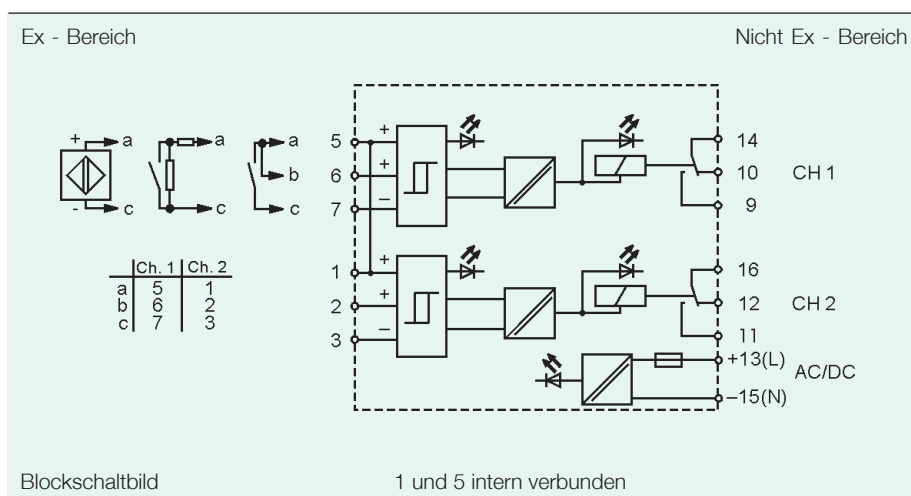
Ex - Bereich

Nicht Ex - Bereich

+ a
- c

a
c

a
b
c

|   | Ch. 1 | Ch. 2 |
|---|---|---|
| a | 5 | 1 |
| b | 6 | 2 |
| c | 7 | 3 |

5 +
6 +
7 −
1 +
2 +
3 −

14
10 CH 1
9
16
12 CH 2
11
+13(L) AC/DC
−15(N)

Blockschaltbild

1 und 5 intern verbunden